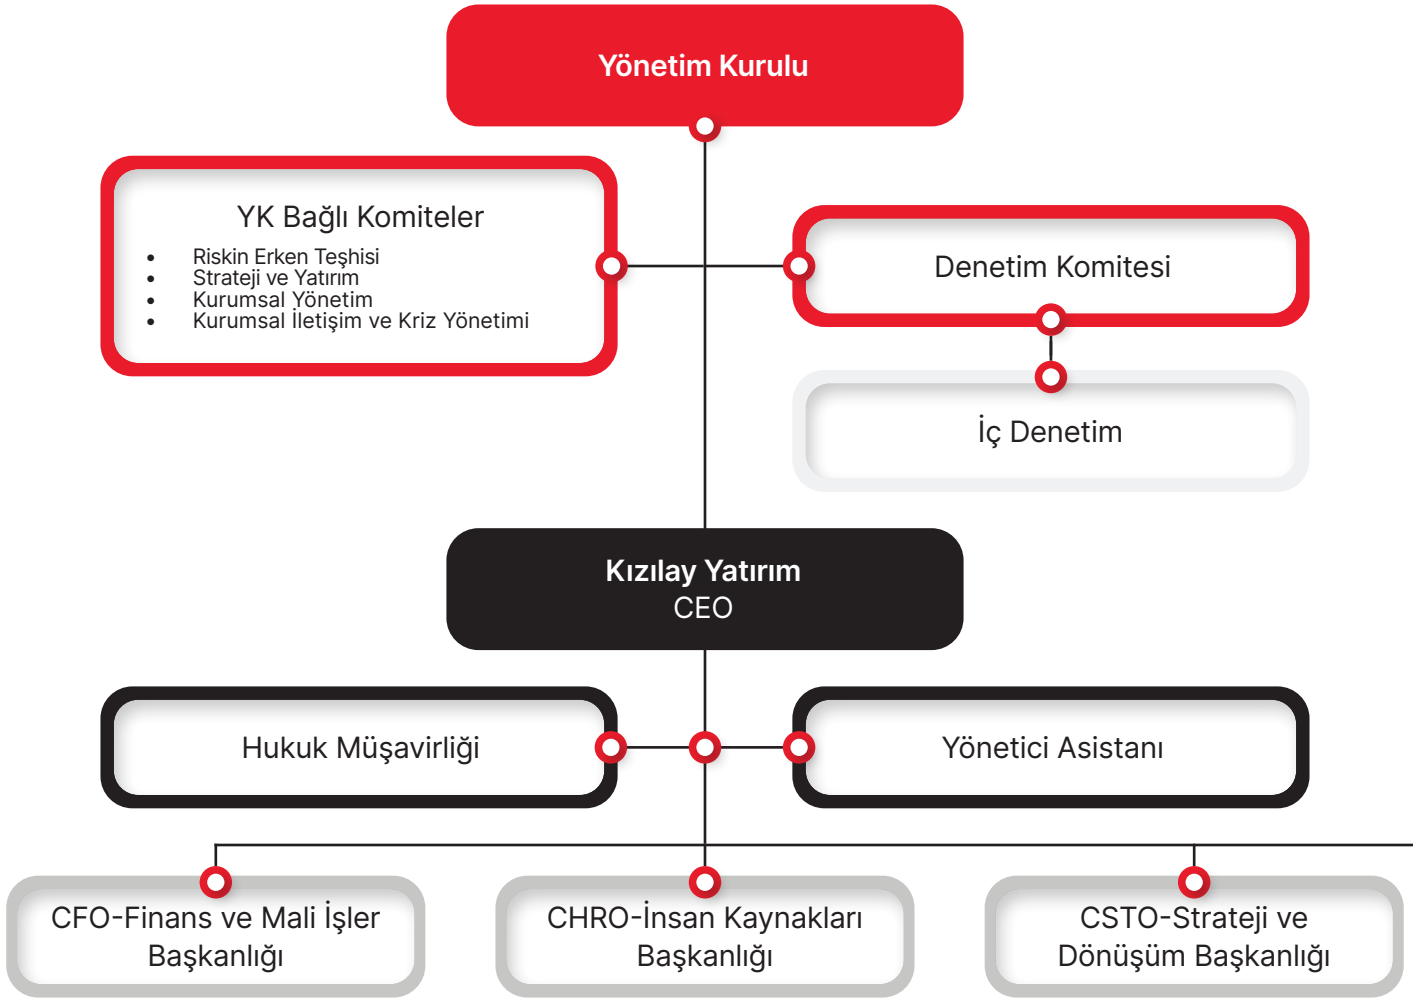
Yönetim Kurulu

YK Bağlı Komiteler

- Riskin Erken Teşhisi
- Strateji ve Yatırım
- Kurumsal Yönetim
- Kurumsal İletişim ve Kriz Yönetimi

Denetim Komitesi

İç Denetim

Kızılay Yatırım
CEO

Hukuk Müşavirliği

Yönetici Asistanı

CFO-Finans ve Mali İşler Başkanlığı

CHRO-İnsan Kaynakları Başkanlığı

CSTO-Strateji ve Dönüşüm Başkanlığı